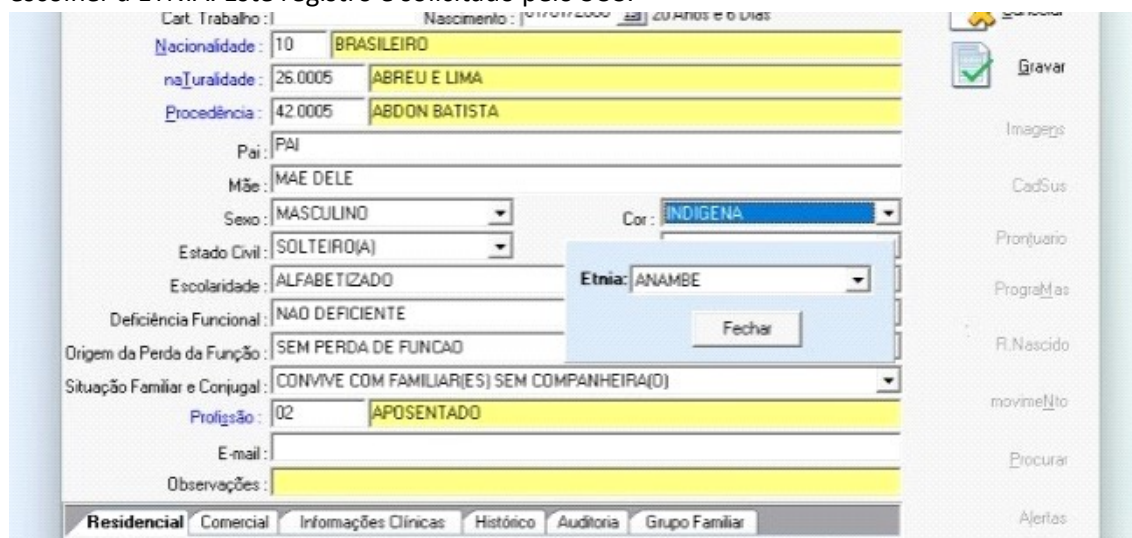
escolher a ETNIA. Este registro é solicitado pelo SUS.

Cart. Trabalho :
Nascimento : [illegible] 20 Anos e 6 Dias
Cancelar

Nacionalidade : 10 BRASILEIRO
naTuralidade : 26.0005 ABREU E LIMA
Procedência : 42.0005 ABDON BATISTA
Pai : PAI
Mãe : MAE DELE
Sexo : MASCULINO
Cor : INDIGENA
Estado Civil : SOLTEIRO(A)
Escolaridade : ALFABETIZADO
Etnia: ANAMBE
Fechar
Deficiência Funcional : NAO DEFICIENTE
Origem da Perda da Função : SEM PERDA DE FUNCAO
Situação Familiar e Conjugal : CONVIVE COM FAMILIAR(ES) SEM COMPANHEIRA(O)
Profissão : 02 APOSENTADO
E-mail :
Observações :

Residencial | Comercial | Informações Clínicas | Histórico | Auditoria | Grupo Familiar

Gravar
Imagens
CadSus
Prontuario
PrograMas
R.Nascido
movimeNto
Procurar
Alertas